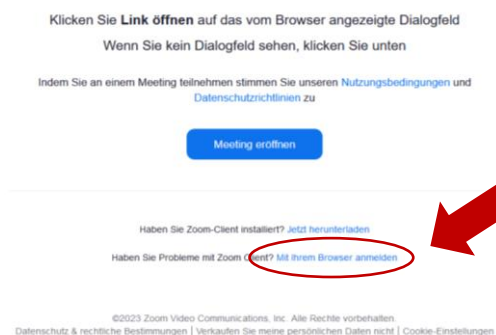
Klicken Sie Link öffnen auf das vom Browser angezeigte Dialogfeld

Wenn Sie kein Dialogfeld sehen, klicken Sie unten

Indem Sie an einem Meeting teilnehmen stimmen Sie unseren Nutzungsbedingungen und Datenschutzrichtlinien zu

Meeting eröffnen

Haben Sie Zoom-Client installiert? Jetzt herunterladen

Haben Sie Probleme mit Zoom Client? Mit Ihrem Browser anmelden

©2023 Zoom Video Communications, Inc. Alle Rechte vorbehalten.

Datenschutz & rechtliche Bestimmungen | Verkaufen Sie meine persönlichen Daten nicht | Cookie-Einstellungen